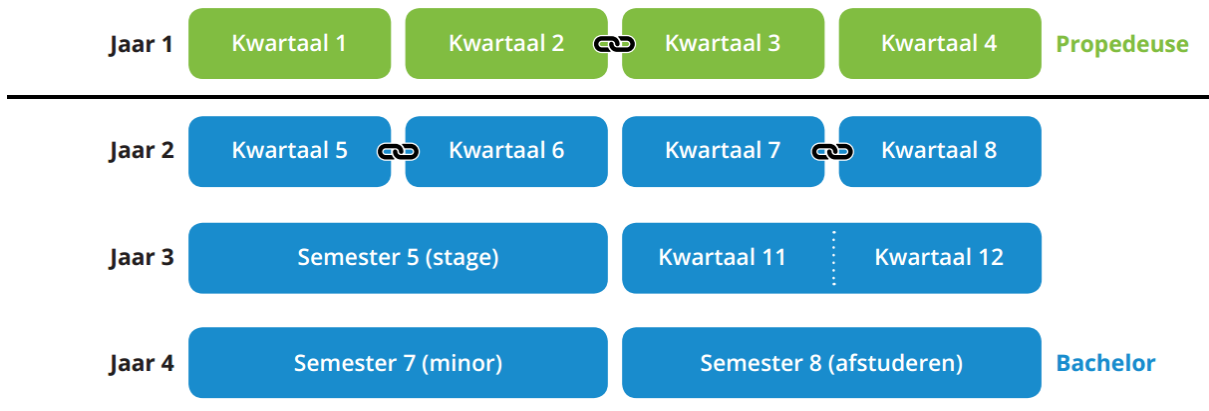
Jaar 1 Kwartaal 1 Kwartaal 2 Kwartaal 3 Kwartaal 4 Propedeuse

Jaar 2 Kwartaal 5 Kwartaal 6 Kwartaal 7 Kwartaal 8

Jaar 3 Semester 5 (stage) Kwartaal 11 Kwartaal 12

Jaar 4 Semester 7 (minor) Semester 8 (afstuderen) Bachelor